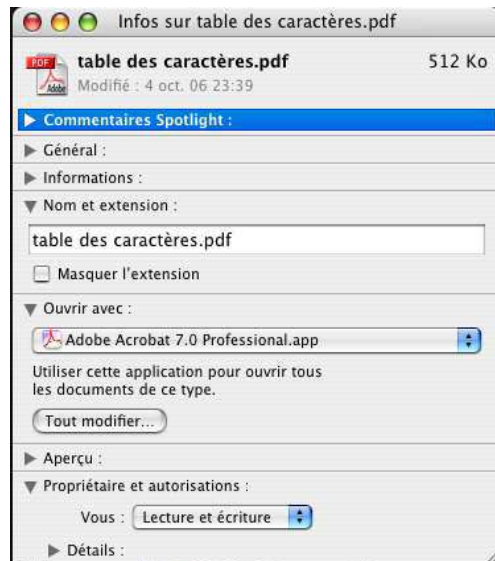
Infos sur table des caractères.pdf

PDF Adobe

table des caractères.pdf
512 Ko
Modifié : 4 oct. 06 23:39

Commentaires Spotlight :

Général :

Informations :

Nom et extension :

table des caractères.pdf

Masquer l'extension

Ouvrir avec :

Adobe Acrobat 7.0 Professional.app

Utiliser cette application pour ouvrir tous les documents de ce type.

Tout modifier...

Aperçu :

Propriétaire et autorisations :

Vous : Lecture et écriture

Détails :